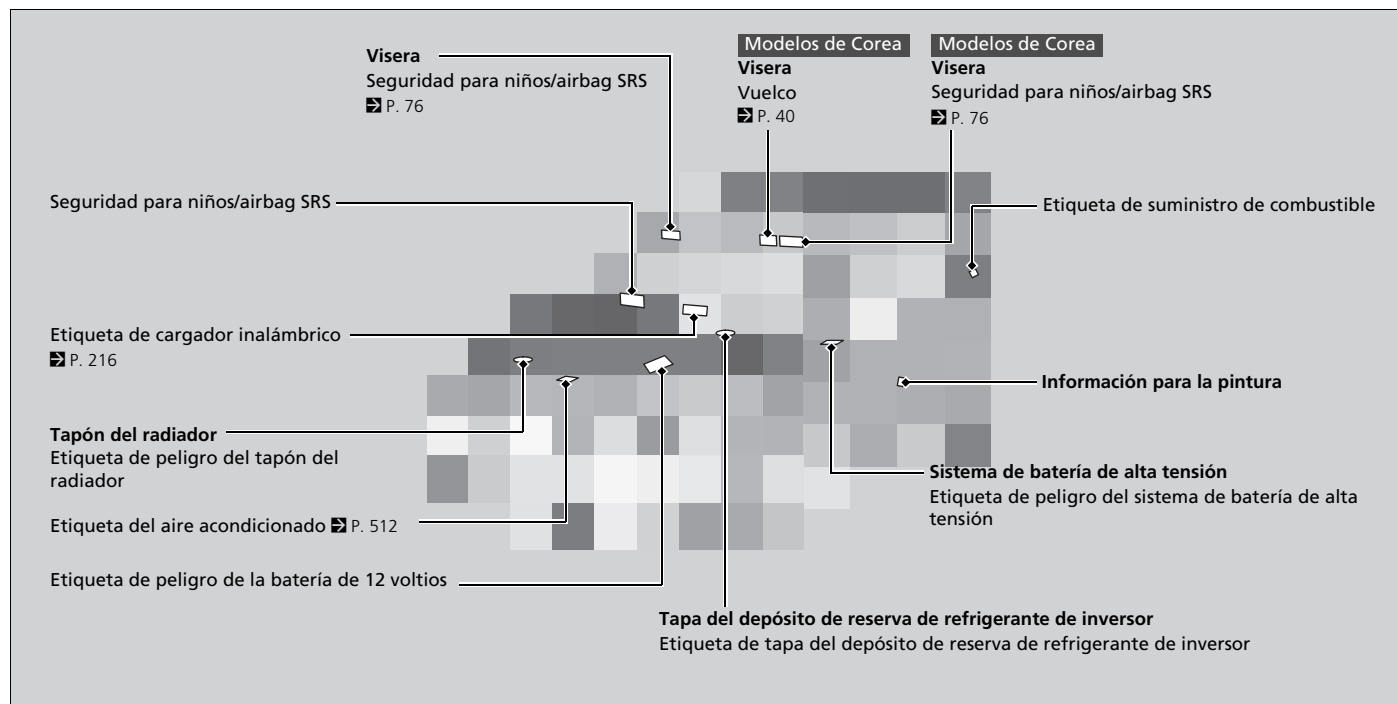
**Visera**
Seguridad para niños/airbag SRS
➔ P. 76

Modelos de Corea
**Visera**
Vuelco
➔ P. 40

Modelos de Corea
**Visera**
Seguridad para niños/airbag SRS
➔ P. 76

Seguridad para niños/airbag SRS

Etiqueta de suministro de combustible

Etiqueta de cargador inalámbrico
➔ P. 216

**Información para la pintura**

**Tapón del radiador**
Etiqueta de peligro del tapón del radiador

**Sistema de batería de alta tensión**
Etiqueta de peligro del sistema de batería de alta tensión

Etiqueta del aire acondicionado ➔ P. 512

Etiqueta de peligro de la batería de 12 voltios

**Tapa del depósito de reserva de refrigerante de inversor**
Etiqueta de tapa del depósito de reserva de refrigerante de inversor